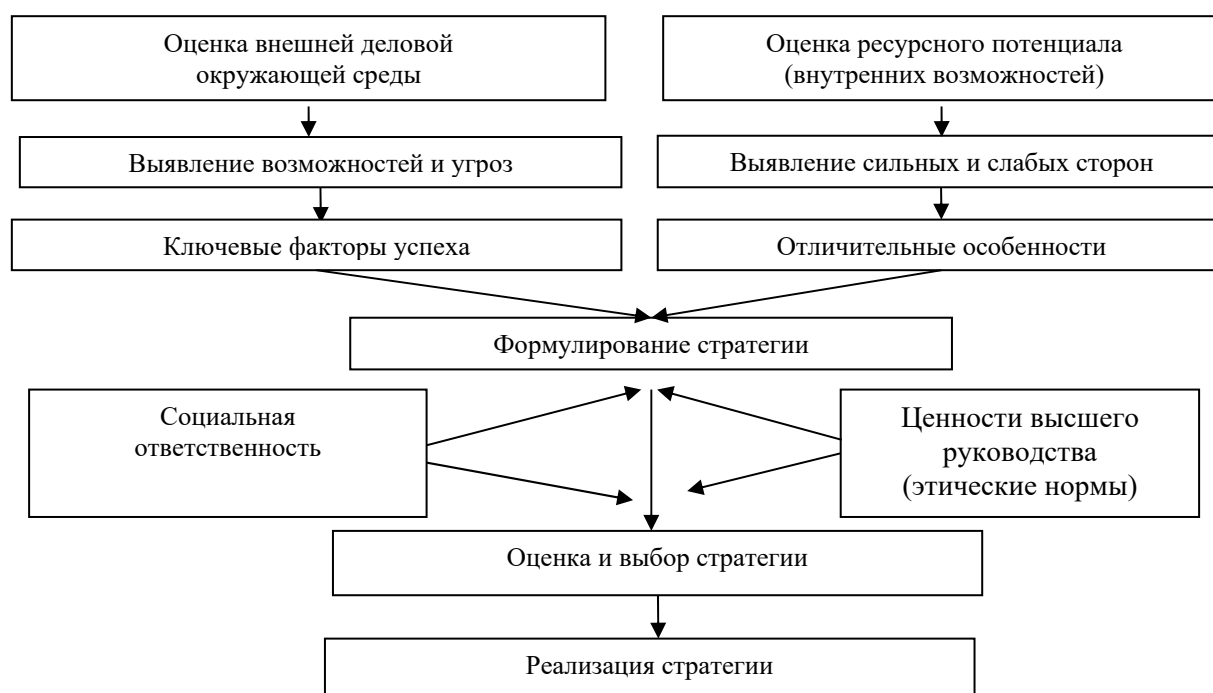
Оценка внешней деловой окружающей среды

Оценка ресурсного потенциала (внутренних возможностей)

Выявление возможностей и угроз

Выявление сильных и слабых сторон

Ключевые факторы успеха

Отличительные особенности

Формулирование стратегии

Социальная ответственность

Ценности высшего руководства (этические нормы)

Оценка и выбор стратегии

Реализация стратегии